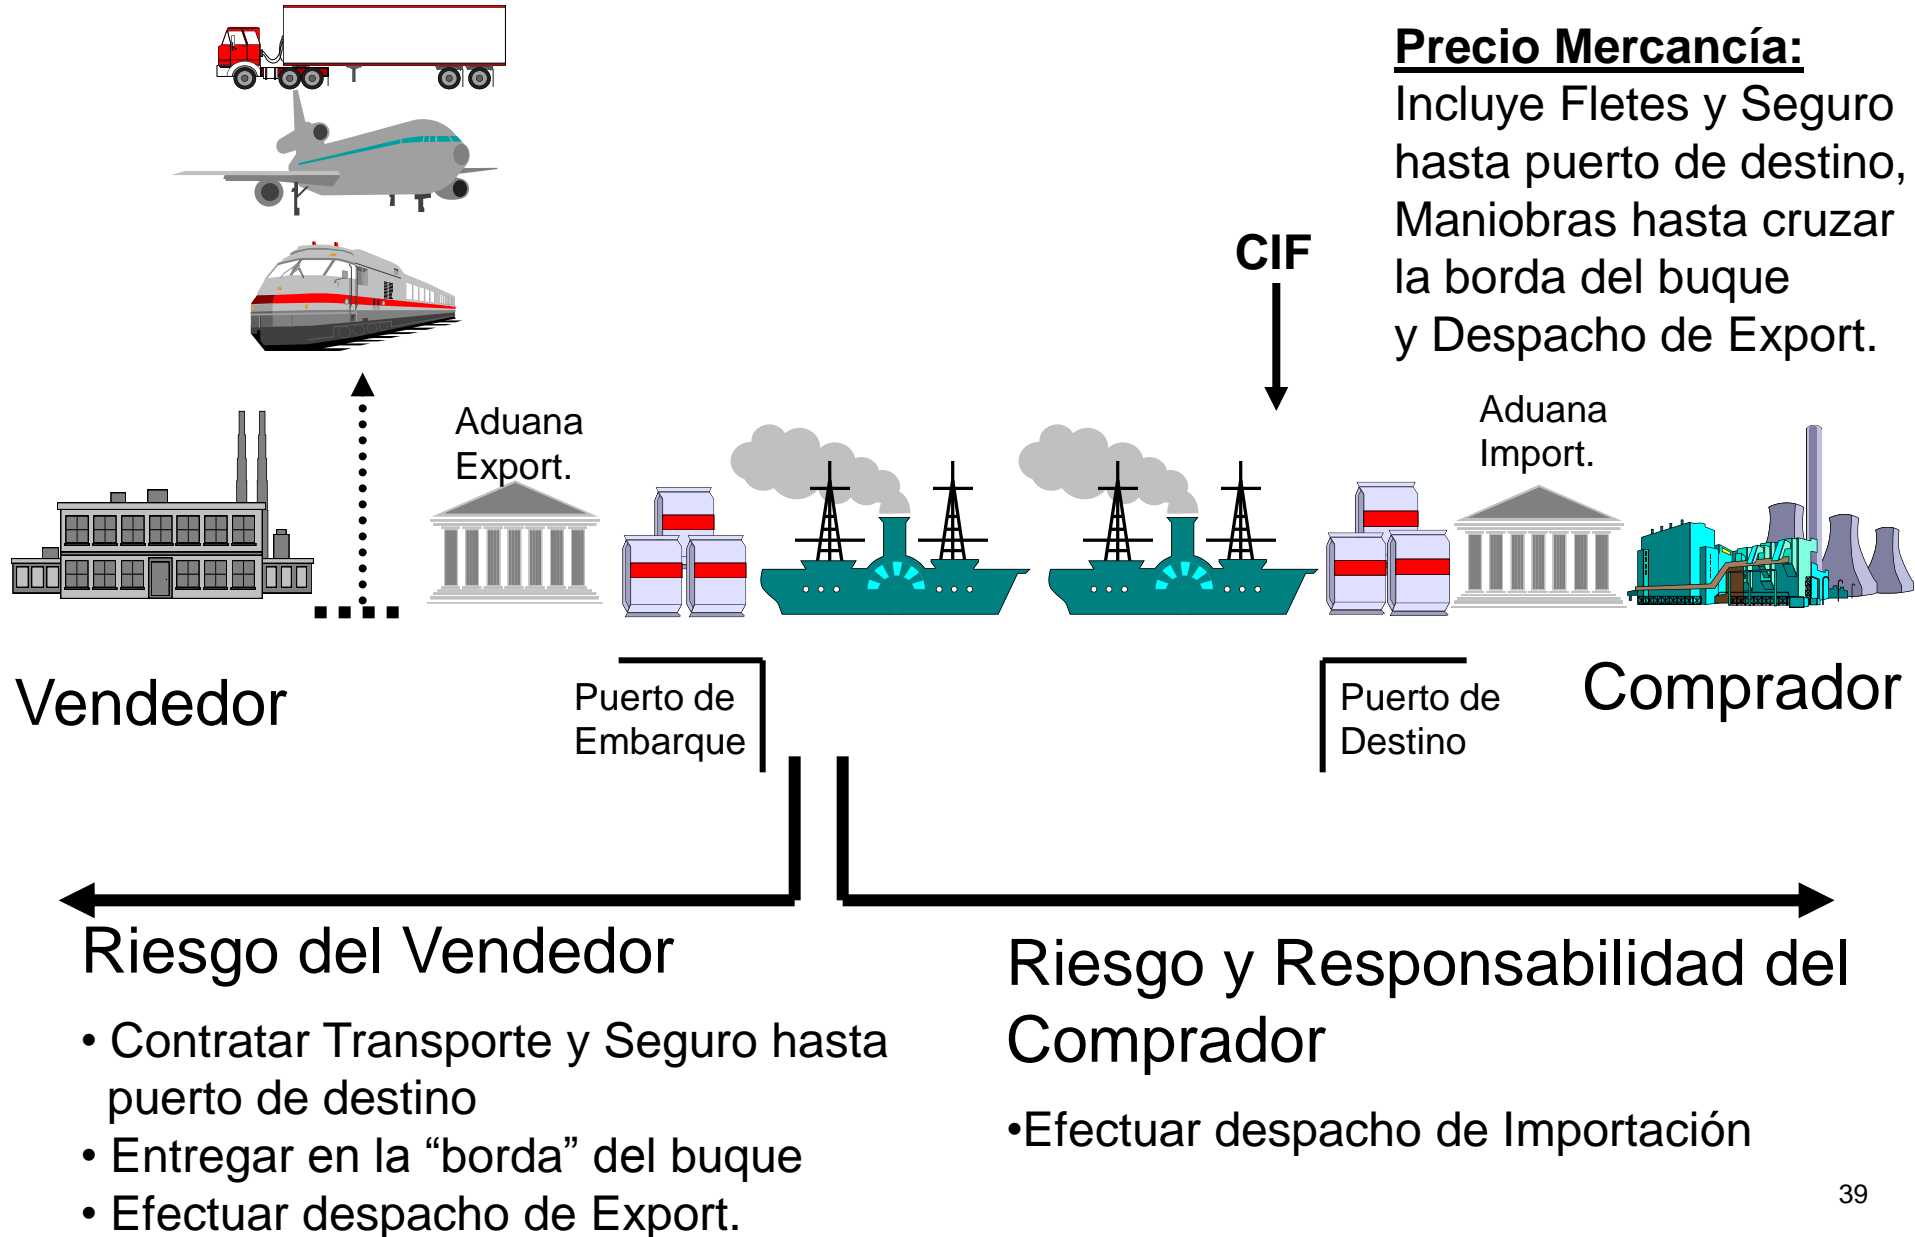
**Precio Mercancía:**
Incluye Fletes y Seguro hasta puerto de destino, Maniobras hasta cruzar la borda del buque y Despacho de Export.

CIF

Aduana Export.

Aduana Import.

Vendedor

Puerto de Embarque

Puerto de Destino

Comprador

Riesgo del Vendedor

• Contratar Transporte y Seguro hasta puerto de destino
• Entregar en la “borda” del buque
• Efectuar despacho de Export.

Riesgo y Responsabilidad del Comprador

•Efectuar despacho de Importación

39